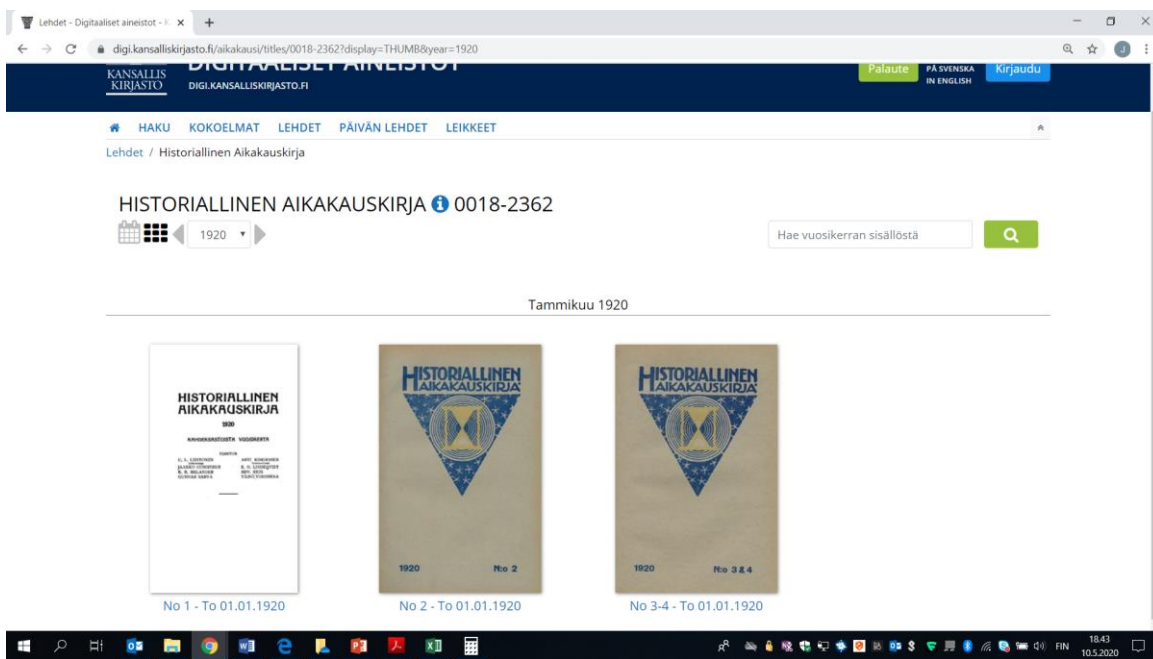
Lehdet - Digitaaliset aineistot - K ×
+

digi.kansalliskirjasto.fi/aikakausi/titles/0018-2362?display=THUMB&year=1920

KANSALLIS KIRJASTO
DIGITAALISET AINEISTOT
DIGI.KANSALLISKIRJASTO.FI

Palaute
PÅ SVENSKA
IN ENGLISH
Kirjaudu

HAKU KOKOELMAT LEHDET PÄIVÄN LEHDET LEIKKEET

Lehdet / Historiallinen Aikakauskirja

HISTORIALLINEN AIKAKAUSKIRJA 0018-2362

1920

Hae vuosikerran sisällöstä

Tammikuu 1920

HISTORIALLINEN AIKAKAUSKIRJA
1920
KAHDEKSASTOISTA VUOSIKERTA
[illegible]

HISTORIALLINEN AIKAKAUSKIRJA
1920 No 2

HISTORIALLINEN AIKAKAUSKIRJA
1920 No 3 & 4

No 1 - To 01.01.1920
No 2 - To 01.01.1920
No 3-4 - To 01.01.1920

FIN
18.43
10.5.2020